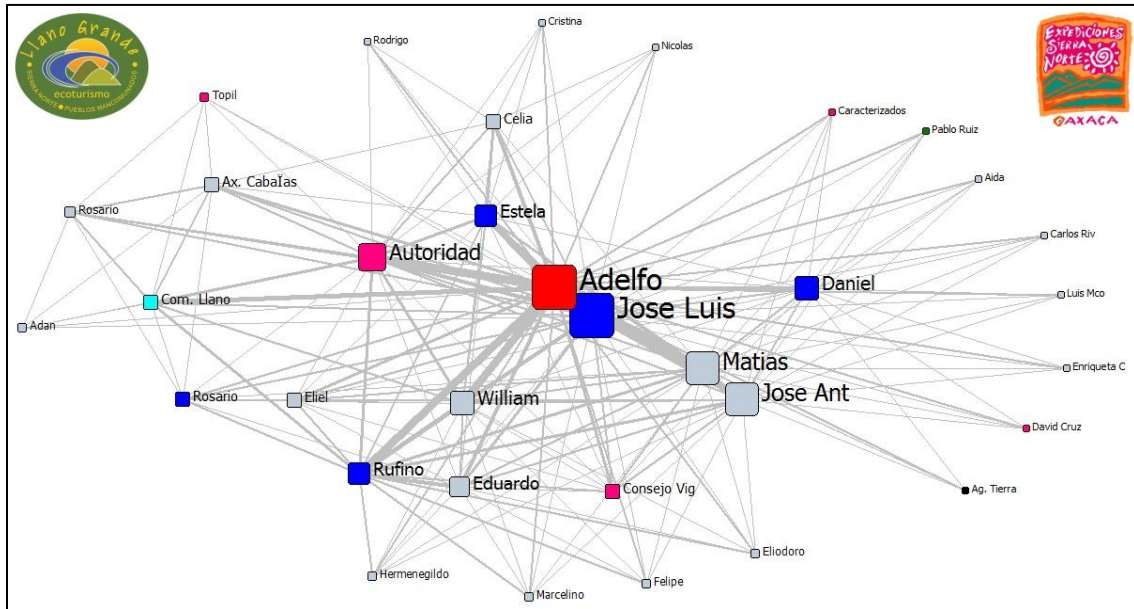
Llano Grande
ecoturismo
SIERRA NORTE • PUEBLOS MANCOMUNADOS

EXPEDICIONES SIERRA NORTE
OAXACA

Cristina
Rodrigo
Nicolas
Topil
Celia
Caracterizados
Pablo Ruiz
Ax. Cabañas
Aida
Rosario
Estela
Carlos Riv
Autoridad
Adelfo
Daniel
Com. Llano
Luis Mco
Jose Luis
Adan
Matias
Enriqueta C
Jose Ant
Rosario
Eliel
William
David Cruz
Rufino
Eduardo
Consejo Vig
Ag. Tierra
Eliodoro
Hermenegildo
Felipe
Marcelino